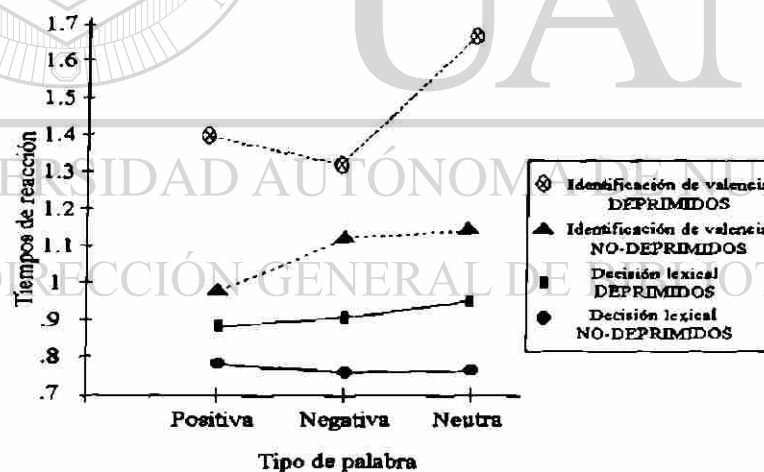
1.7
1.6
1.5
1.4
1.3
1.2
1.1
1
.9
.8
.7

Tiempos de reacción

Positiva Negativa Neutra

Tipo de palabra

Identificación de valencia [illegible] DEPRIMIDOS
Identificación de valencia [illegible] NO-DEPRIMIDOS
Decisión lexical DEPRIMIDOS
Decisión lexical NO-DEPRIMIDOS

UA
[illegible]ERSIDAD AUTÓNOMA DE NU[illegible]
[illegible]RECCIÓN GENERAL DE B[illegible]